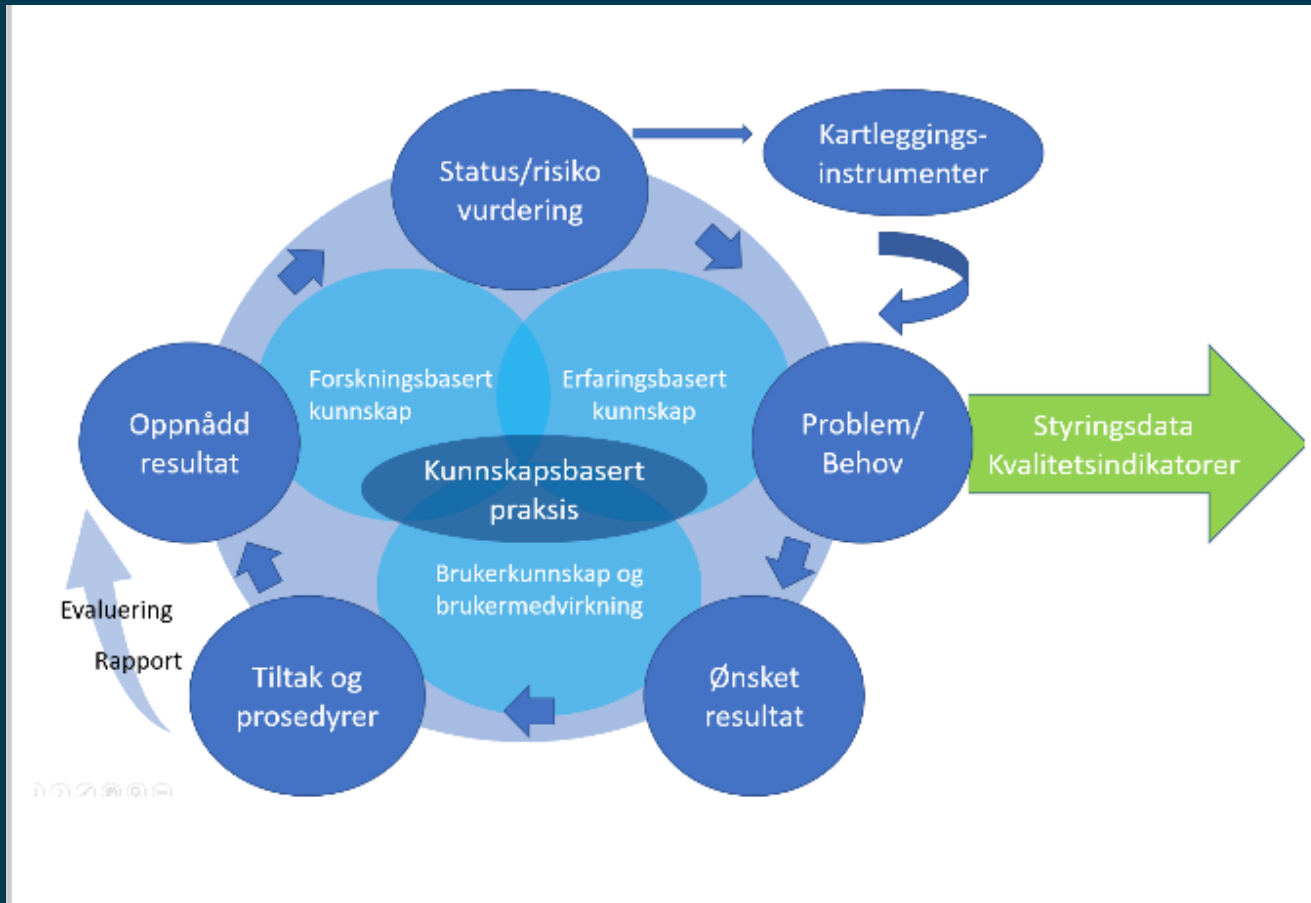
Status/risiko vurdering

Kartleggings-instrumenter

Forskningsbasert kunnskap

Erfaringsbasert kunnskap

Oppnådd resultat

Kunnskapsbasert praksis

Problem/ Behov

Styringsdata Kvalitetsindikatorer

Brukerkunnskap og brukermedvirkning

Evaluering

Rapport

Tiltak og prosedyrer

Ønsket resultat